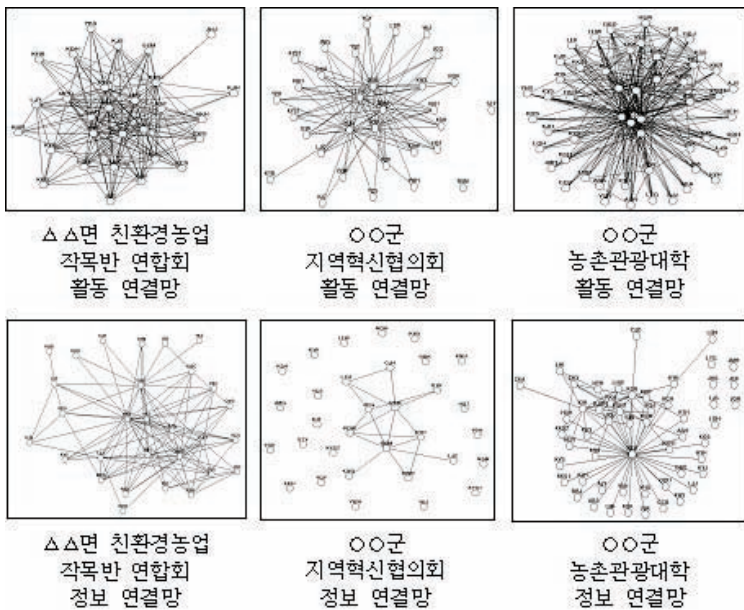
△△면 친환경농업 작목반 연합회 활동 연결망

○○군 지역혁신협의회 활동 연결망

○○군 농촌관광대학 활동 연결망

△△면 친환경농업 작목반 연합회 정보 연결망

○○군 지역혁신협의회 정보 연결망

○○군 농촌관광대학 정보 연결망